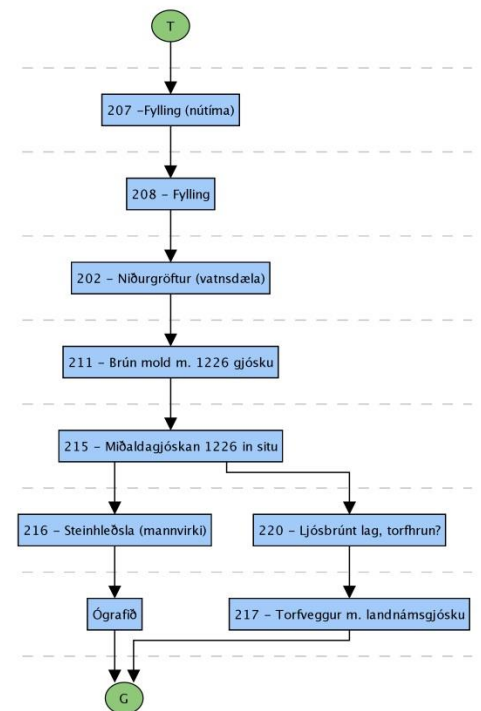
T

207 –Fylling (nútíma)

208 – Fylling

202 – Niðurgröftur (vatnsdæla)

211 – Brún mold m. 1226 gjósku

215 – Miðaldagjóskan 1226 in situ

216 – Steinhleðsla (mannvirki)

220 – Ljósbrúnt lag, torfhrun?

Ógrafið

217 – Torfveggur m. landnámsgjósku

G